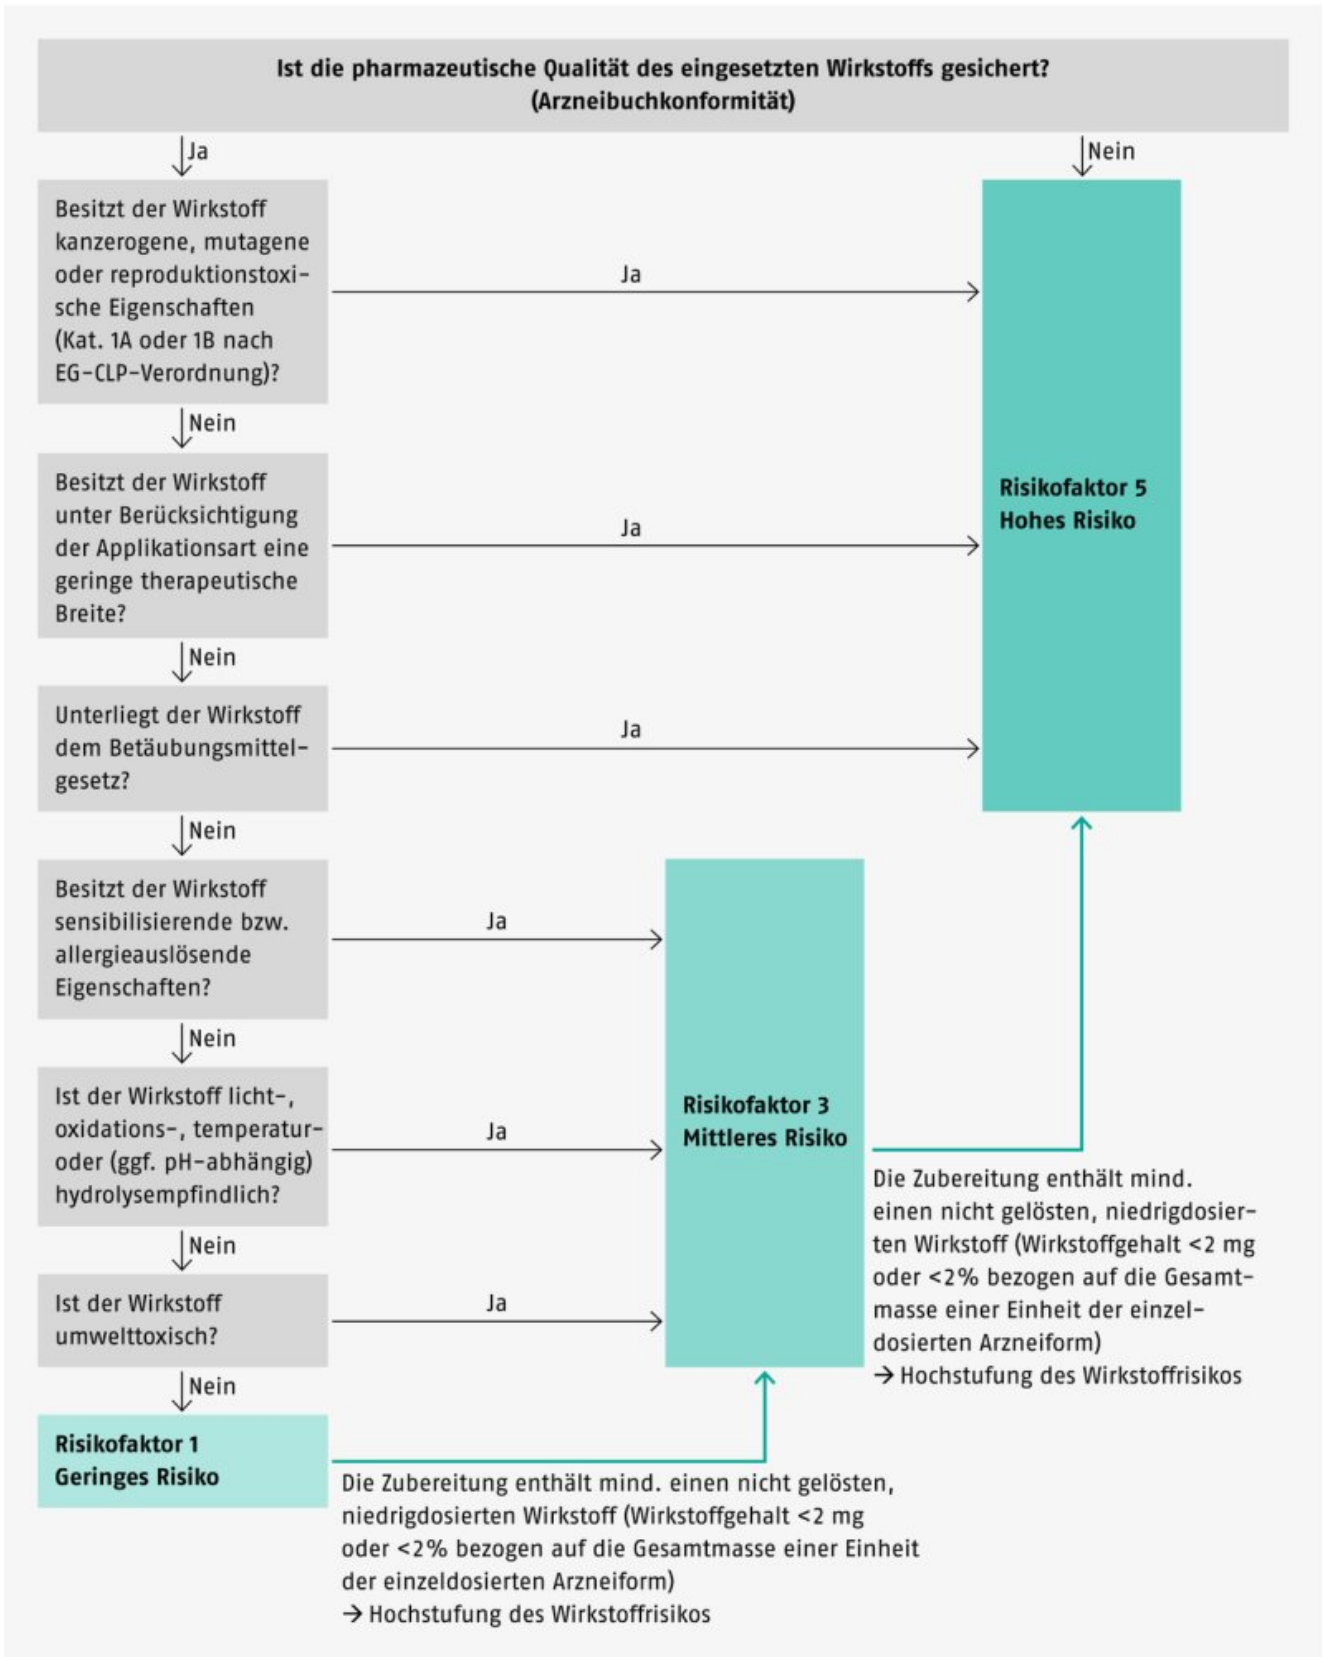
Ist die pharmazeutische Qualität des eingesetzten Wirkstoffs gesichert? (Arzneibuchkonformität)

Ja

Nein

Besitzt der Wirkstoff kanzerogene, mutagene oder reproduktionstoxische Eigenschaften (Kat. 1A oder 1B nach EG-CLP-Verordnung)?

Ja

Nein

Besitzt der Wirkstoff unter Berücksichtigung der Applikationsart eine geringe therapeutische Breite?

Ja

Risikofaktor 5
Hohes Risiko

Nein

Unterliegt der Wirkstoff dem Betäubungsmittelgesetz?

Ja

Nein

Besitzt der Wirkstoff sensibilisierende bzw. allergieauslösende Eigenschaften?

Ja

Nein

Ist der Wirkstoff licht-, oxidations-, temperatur- oder (ggf. pH-abhängig) hydrolysempfindlich?

Ja

Risikofaktor 3
Mittleres Risiko

Die Zubereitung enthält mind. einen nicht gelösten, niedrigdosierten Wirkstoff (Wirkstoffgehalt <2 mg oder <2% bezogen auf die Gesamtmasse einer Einheit der einzeldosierten Arzneiform)
→ Hochstufung des Wirkstoffrisikos

Nein

Ist der Wirkstoff umwelttoxisch?

Ja

Nein

Risikofaktor 1
Geringes Risiko

Die Zubereitung enthält mind. einen nicht gelösten, niedrigdosierten Wirkstoff (Wirkstoffgehalt <2 mg oder <2% bezogen auf die Gesamtmasse einer Einheit der einzeldosierten Arzneiform)
→ Hochstufung des Wirkstoffrisikos